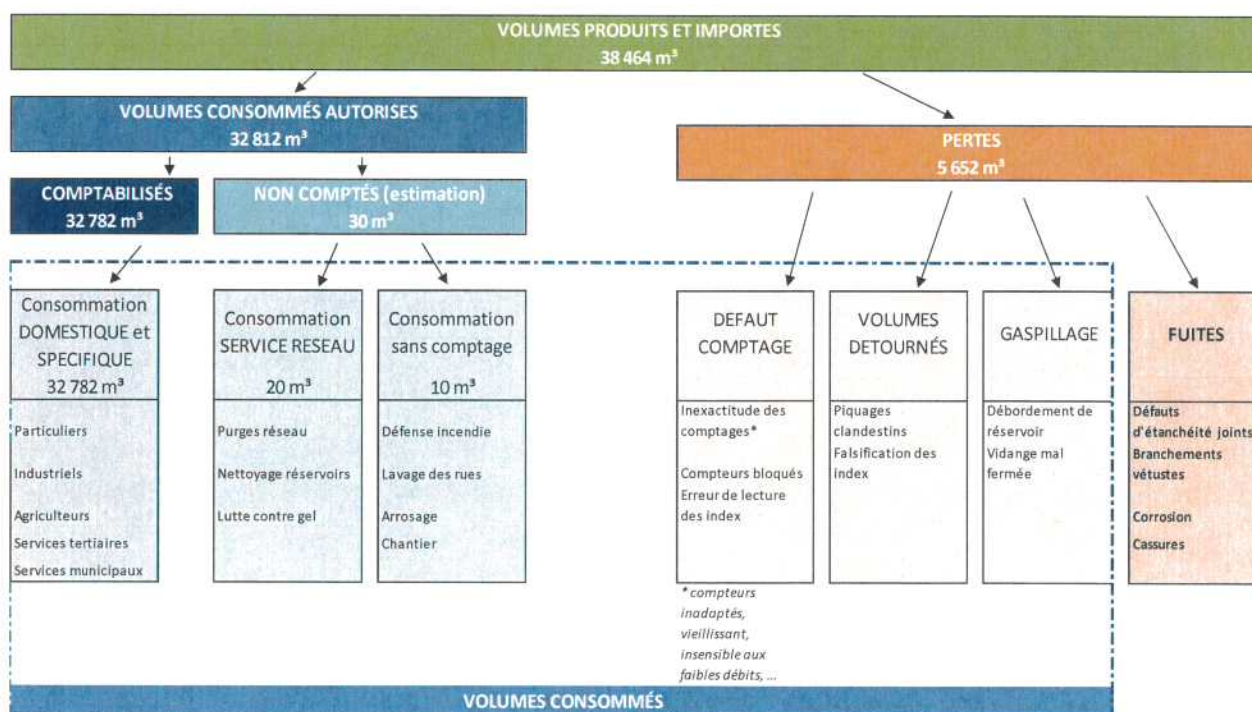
VOLUMES PRODUITS ET IMPORTES
38 464 m³

VOLUMES CONSOMMÉS AUTORISES
32 812 m³

PERTES
5 652 m³

COMPTABILISÉS
32 782 m³

NON COMPTÉS (estimation)
30 m³

Consommation DOMESTIQUE et SPECIFIQUE
32 782 m³

Particuliers
Industriels
Agriculteurs
Services tertiaires
Services municipaux

Consommation SERVICE RESEAU
20 m³

Purges réseau
Nettoyage réservoirs
Lutte contre gel

Consommation sans comptage
10 m³

Défense incendie
Lavage des rues
Arrosage
Chantier

DEFAUT COMPTAGE

Inexactitude des comptages*
Compteurs bloqués
Erreur de lecture des index

* compteurs inadaptés, vieillissant, insensible aux faibles débits, ...

VOLUMES DETOURNÉS

Piquages clandestins
Falsification des index

GASPILLAGE

Débordement de réservoir
Vidange mal fermée

FUITES

Défauts d'étanchéité joints
Branchements vétustes
Corrosion
Cassures

VOLUMES CONSOMMÉS